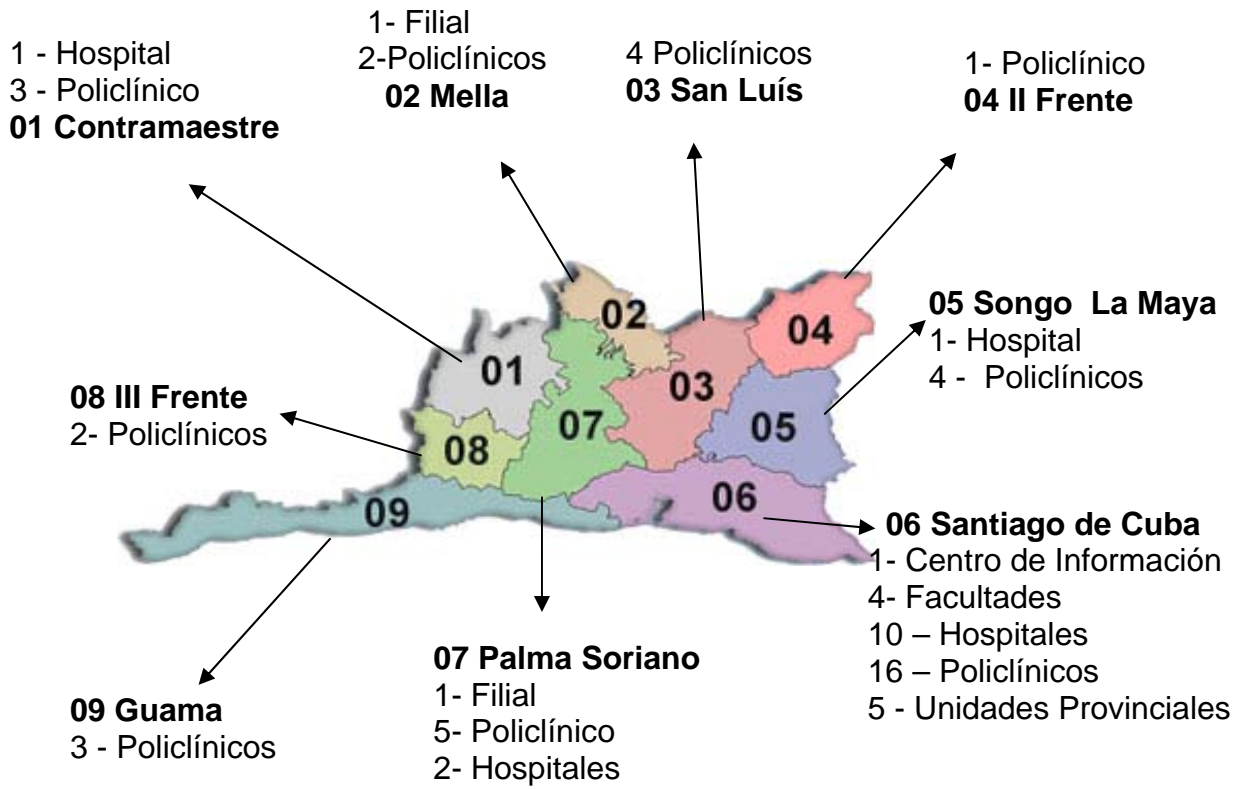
1 - Hospital
3 - Policlínico
**01 Contramaestre**

1- Filial
2-Policlínicos
**02 Mella**

4 Policlínicos
**03 San Luís**

1- Policlínico
**04 II Frente**

**05 Songo La Maya**
1- Hospital
4 - Policlínicos

**08 III Frente**
2- Policlínicos

02
04
01
03
05
08
07
09
06

**06 Santiago de Cuba**
1- Centro de Información
4- Facultades
10 – Hospitales
16 – Policlínicos
5 - Unidades Provinciales

**07 Palma Soriano**
1- Filial
5- Policlínico
2- Hospitales

**09 Guama**
3 - Policlínicos